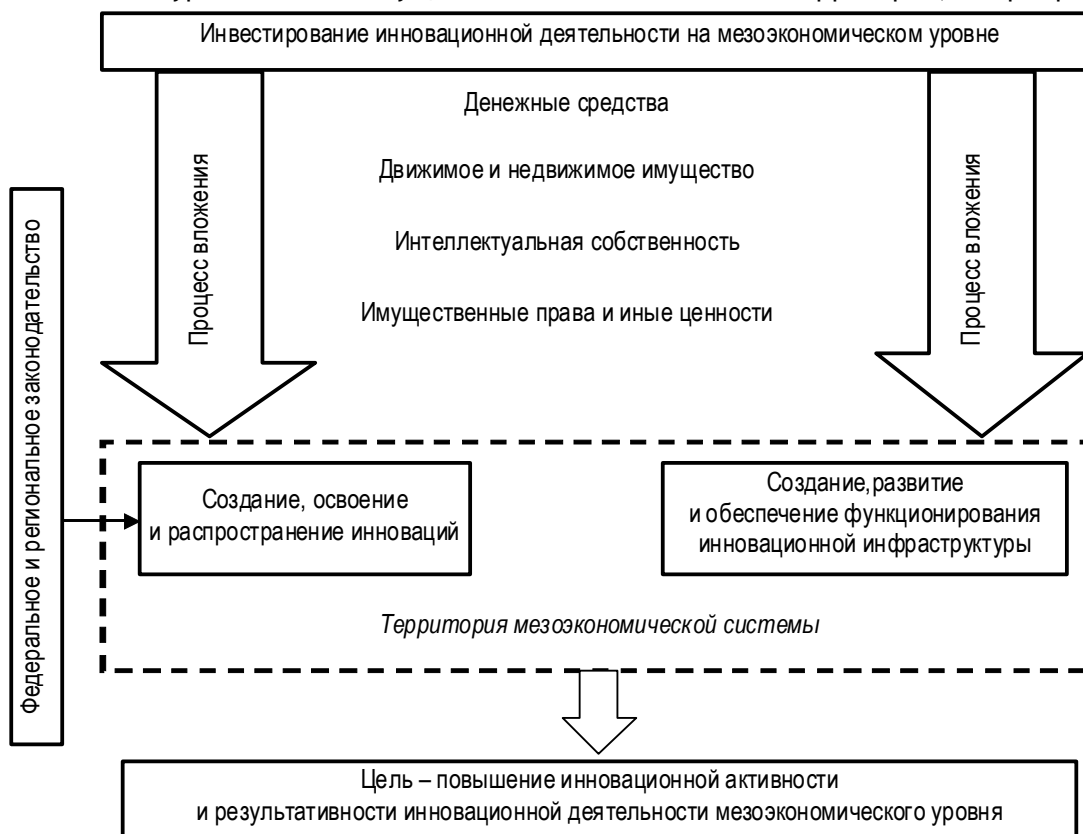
Инвестирование инновационной деятельности на мезоэкономическом уровне

Денежные средства

Движимое и недвижимое имущество

Интеллектуальная собственность

Имущественные права и иные ценности

Процесс вложения

Процесс вложения

Федеральное и региональное законодательство

Создание, освоение и распространение инноваций

Создание, развитие и обеспечение функционирования инновационной инфраструктуры

Территория мезоэкономической системы

Цель – повышение инновационной активности и результативности инновационной деятельности мезоэкономического уровня